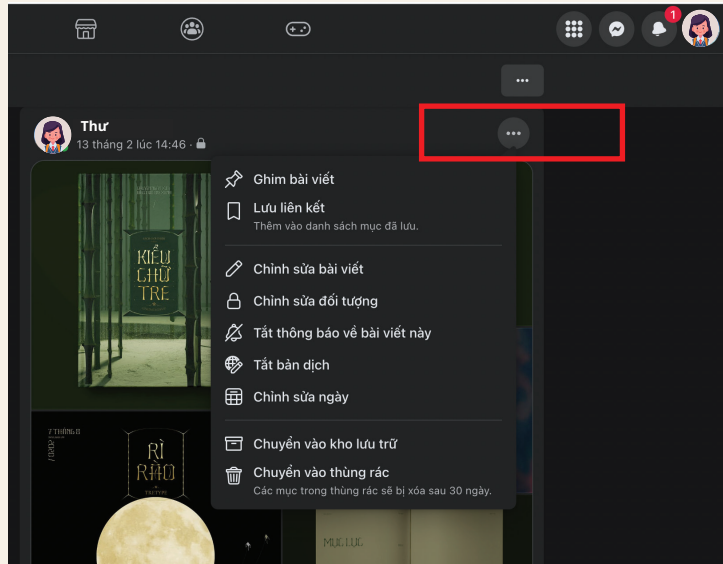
1

Thư
13 tháng 2 lúc 14:46

Ghim bài viết
Lưu liên kết
Thêm vào danh sách mục đã lưu.

Chỉnh sửa bài viết
Chỉnh sửa đối tượng
Tắt thông báo về bài viết này
Tắt bản dịch
Chỉnh sửa ngày

Chuyển vào kho lưu trữ
Chuyển vào thùng rác
Các mục trong thùng rác sẽ bị xóa sau 30 ngày.

KIỂU CHỮ TRE

RÌ RÀO

MỤC LỤC